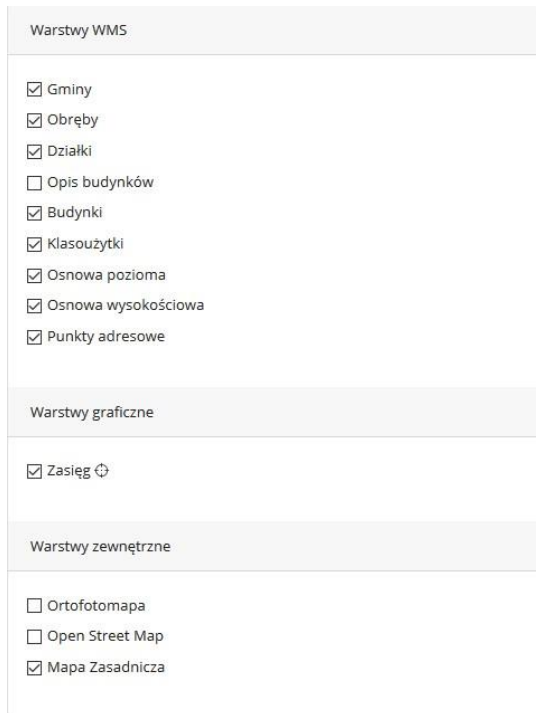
Warstwy WMS

☑ Gminy
☑ Obręby
☑ Działki
☐ Opis budynków
☑ Budynki
☑ Klasoużytki
☑ Osnowa pozioma
☑ Osnowa wysokościowa
☑ Punkty adresowe

Warstwy graficzne

☑ Zasięg

Warstwy zewnętrzne

☐ Ortofotomapa
☐ Open Street Map
☑ Mapa Zasadnicza